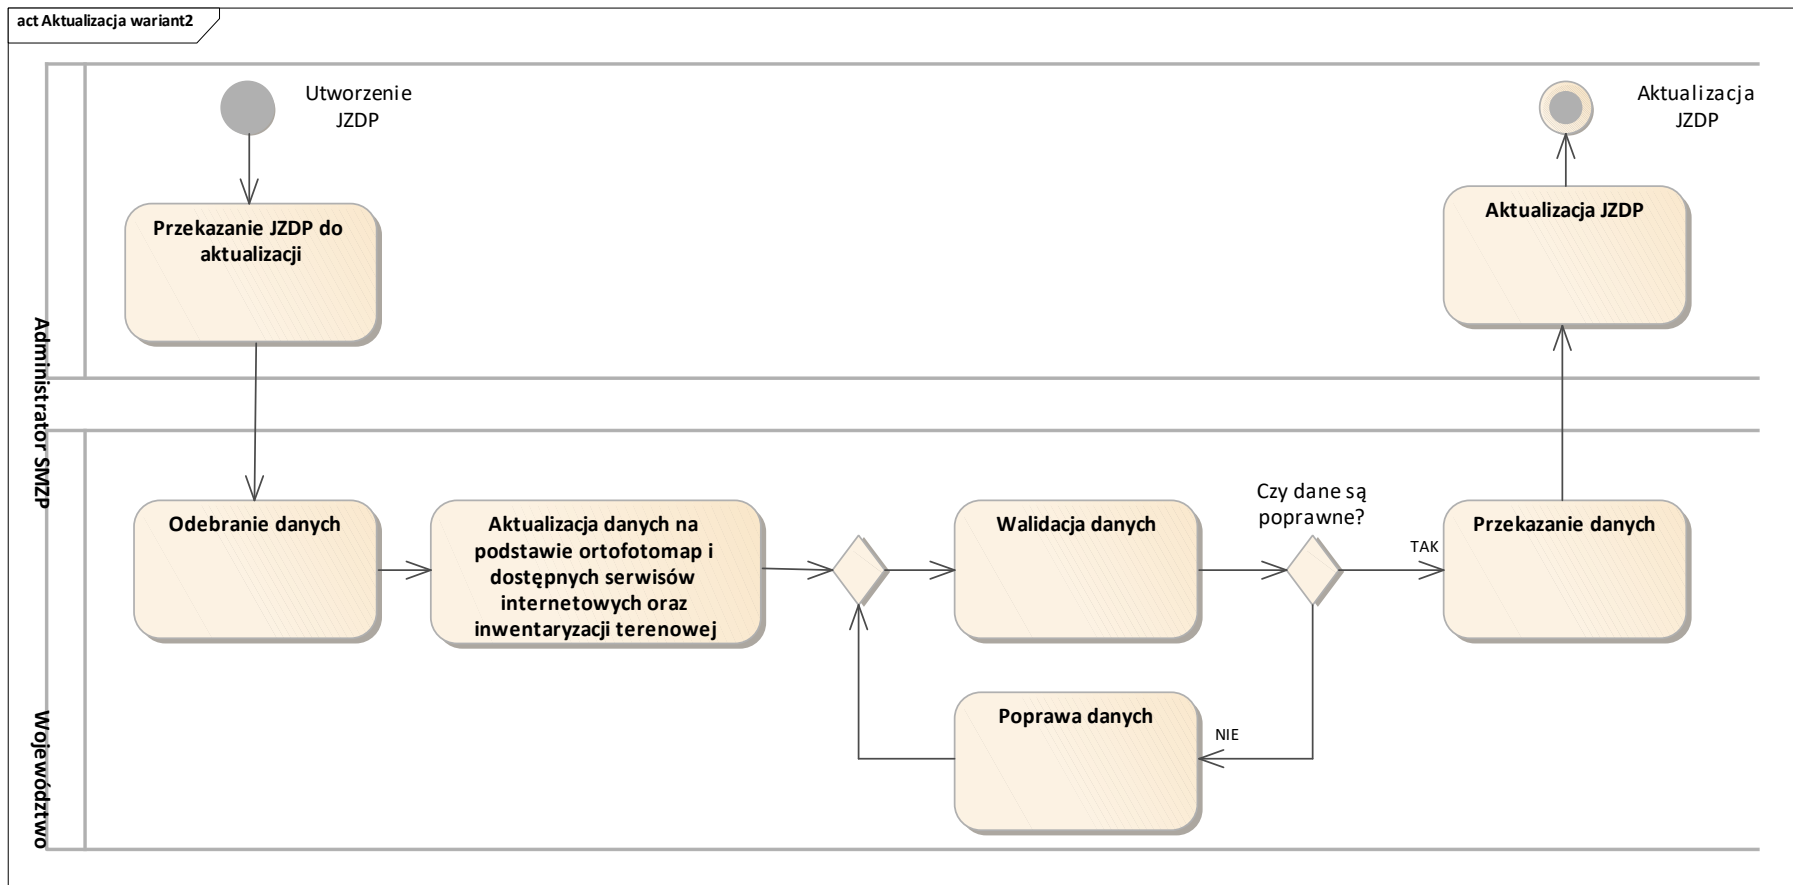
act Aktualizacja wariant2

Administrator SMZP

Utworzenie JZDP

Przekazanie JZDP do aktualizacji

Aktualizacja JZDP

Aktualizacja JZDP

Województwo

Odebranie danych

Aktualizacja danych na podstawie ortofotomap i dostępnych serwisów internetowych oraz inwentaryzacji terenowej

Walidacja danych

Czy dane są poprawne?

TAK

Przekazanie danych

Poprawa danych

NIE